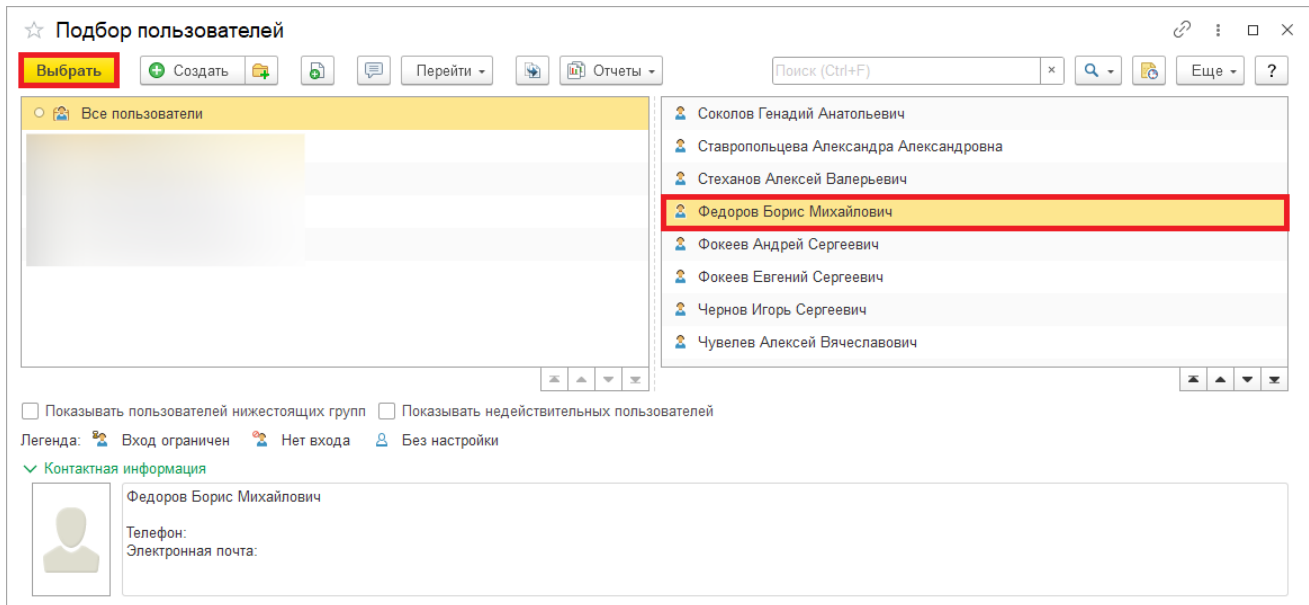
Подбор пользователей

Выбрать | Создать | Перейти | Отчеты | Поиск (Ctrl+F) | × | Еще | ?

Все пользователи

Соколов Геннадий Анатольевич
Ставропольцева Александра Александровна
Стеханов Алексей Валерьевич
Федоров Борис Михайлович
Фокеев Андрей Сергеевич
Фокеев Евгений Сергеевич
Чернов Игорь Сергеевич
Чувелев Алексей Вячеславович

Показывать пользователей нижестоящих групп
Показывать недействительных пользователей

Легенда: Вход ограничен Нет входа Без настройки

Контактная информация

Федоров Борис Михайлович

Телефон:
Электронная почта: